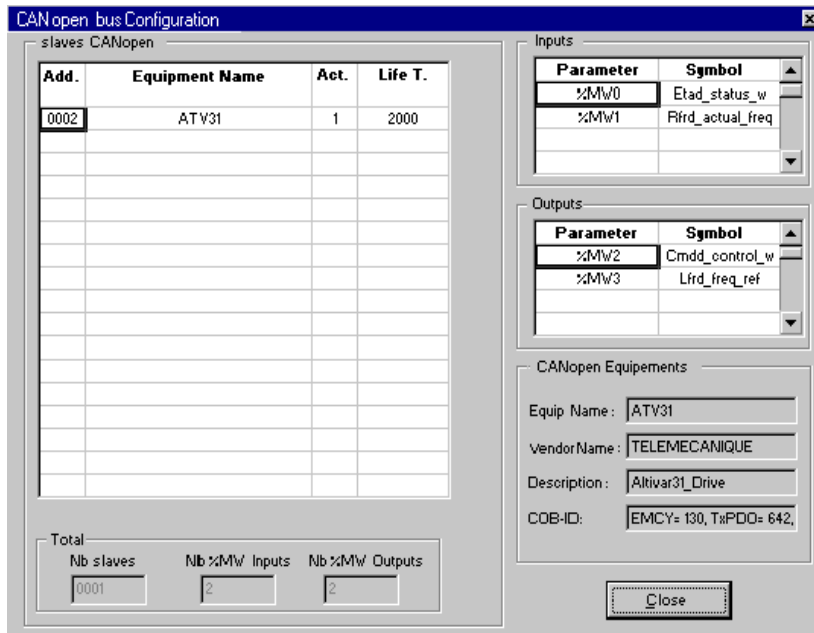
CAN open bus Configuration

slaves CANopen

| Add. | Equipment Name | Act. | Life T. |
|---|---|---|---|
| 0002 | ATV31 | 1 | 2000 |

Total
Nb slaves 0001
Nb %MW Inputs 2
Nb %MW Outputs 2

Inputs

| Parameter | Symbol |
|---|---|
| %MW0 | Etad_status_w |
| %MW1 | Rfrd_actual_freq |

Outputs

| Parameter | Symbol |
|---|---|
| %MW2 | Cmdd_control_w |
| %MW3 | Lfrd_freq_ref |

CANopen Equipements

Equip Name : ATV31
Vendor Name : TELEMECANIQUE
Description : Altivar31_Drive
COB-ID: EMCY= 130, TxPDO= 642,

Close